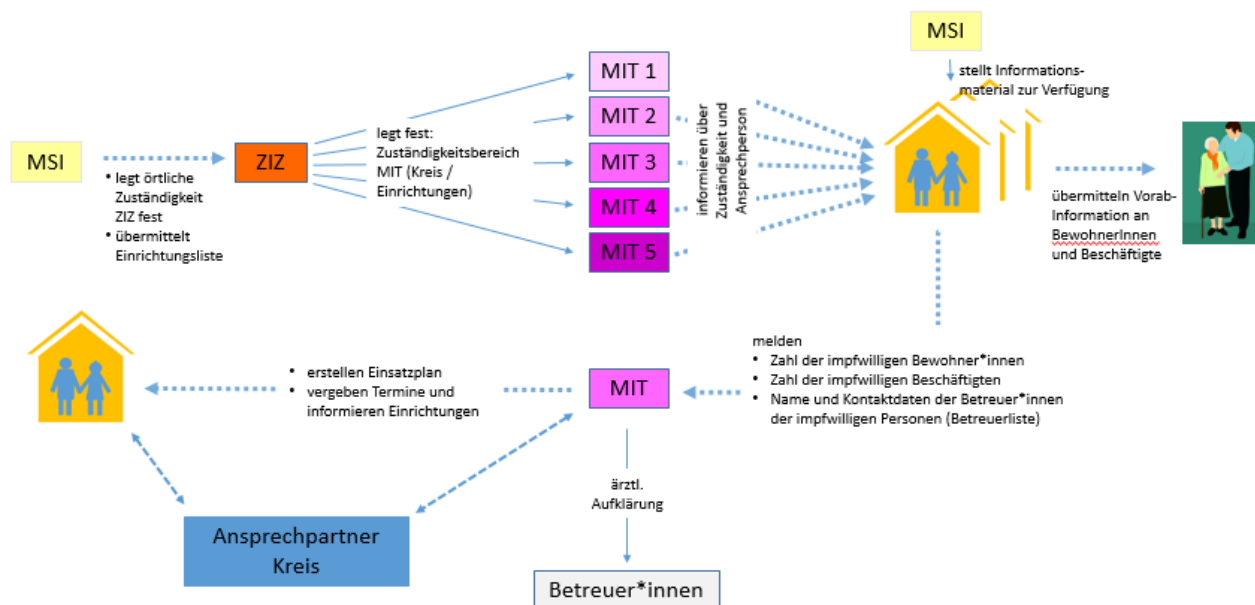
MSI

• legt örtliche Zuständigkeit ZIZ fest
• übermittelt Einrichtungsliste

ZIZ

legt fest: Zuständigkeitsbereich MIT (Kreis / Einrichtungen)

MIT 1
MIT 2
MIT 3
MIT 4
MIT 5

informieren über Zuständigkeit und Ansprechperson

MSI

stellt Informationsmaterial zur Verfügung

übermitteln Vorab-Information an BewohnerInnen und Beschäftigte

melden
• Zahl der impfwilligen Bewohner*innen
• Zahl der impfwilligen Beschäftigten
• Name und Kontaktdaten der Betreuer*innen der impfwilligen Personen (Betreuerliste)

MIT

• erstellen Einsatzplan
• vergeben Termine und informieren Einrichtungen

ärztl. Aufklärung

Ansprechpartner Kreis

Betreuer*innen